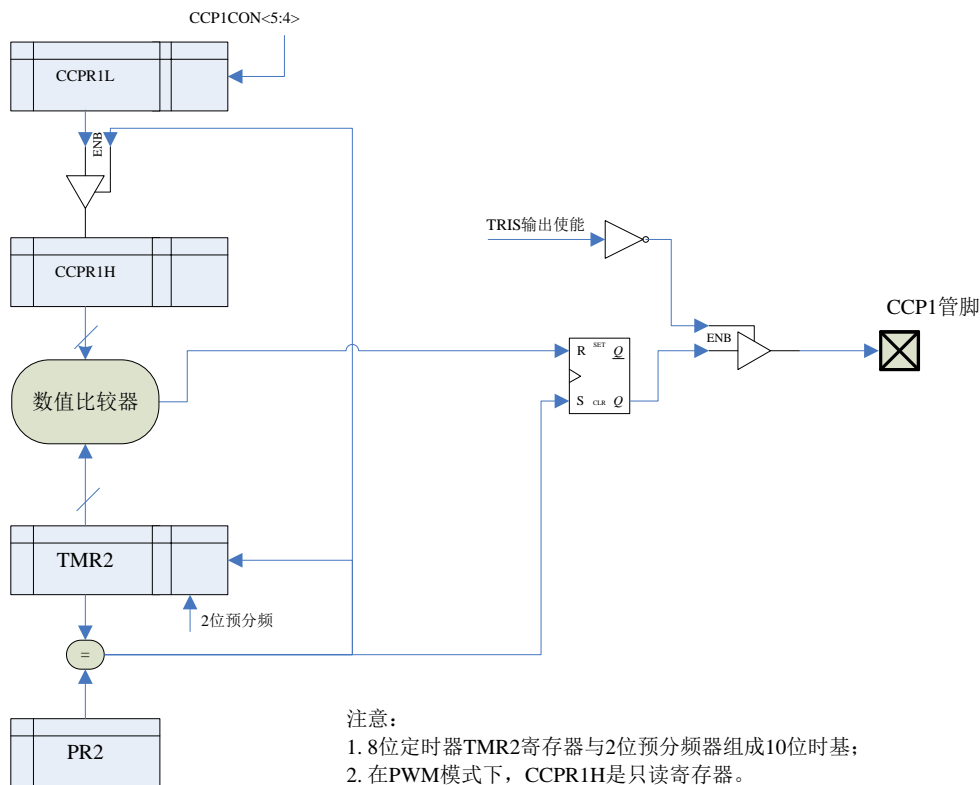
CCP1CON<5:4>

CCPR1L

ENB

CCPR1H

数值比较器

TMR2

2位预分频

=

PR2

TRIS输出使能

R SET $\overline{Q}$

S CLR $Q$

ENB

CCP1管脚

注意：
1. 8位定时器TMR2寄存器与2位预分频器组成10位时基；
2. 在PWM模式下，CCPR1H是只读寄存器。